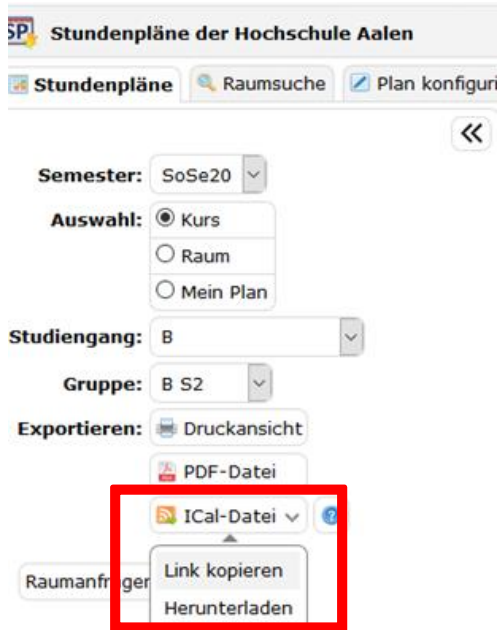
SP Stundenpläne der Hochschule Aalen

Stundenpläne | Raumsuche | Plan konfiguri

«

Semester: SoSe20

Auswahl: Kurs
Raum
Mein Plan

Studiengang: B

Gruppe: B S2

Exportieren: Druckansicht

PDF-Datei

ICal-Datei

Raumanfr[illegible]

Link kopieren

Herunterladen